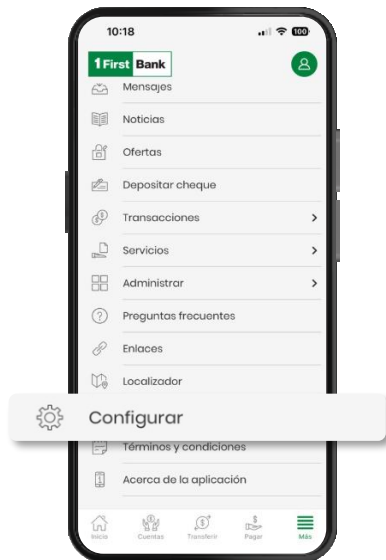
10:18
100
1 First Bank
Mensajes
Noticias
Ofertas
Depositar cheque
Transacciones
Servicios
Administrar
Preguntas frecuentes
Enlaces
Localizador
Configurar
Términos y condiciones
Acerca de la aplicación
Inicio
Cuentas
Transferir
Pagar
Más